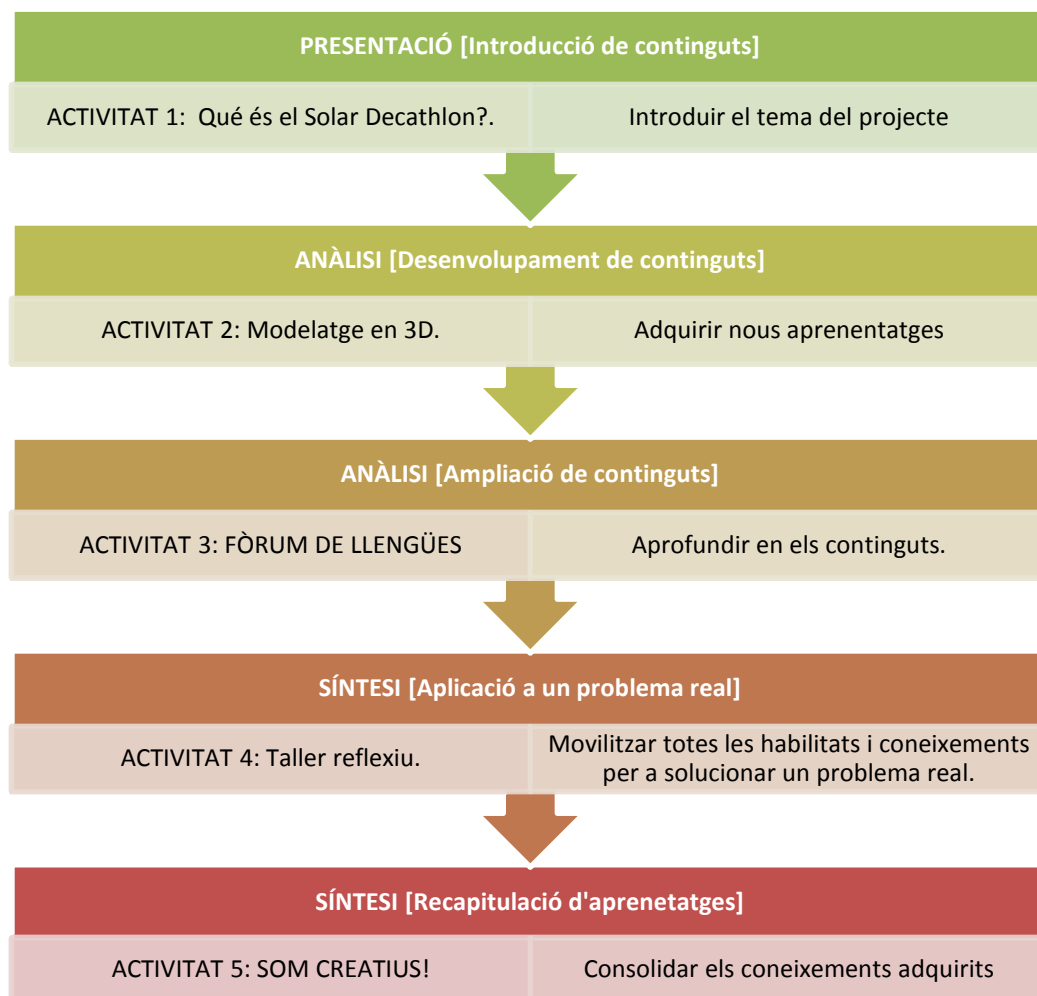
PRESENTACIÓ [Introducció de continguts]

ACTIVITAT 1: Qué és el Solar Decathlon?.

Introduir el tema del projecte

ANÀLISI [Desenvolupament de continguts]

ACTIVITAT 2: Modelatge en 3D.

Adquirir nous aprenentatges

ANÀLISI [Ampliació de continguts]

ACTIVITAT 3: FÒRUM DE LLENGÜES

Aprofundir en els continguts.

SÍNTESI [Aplicació a un problema real]

ACTIVITAT 4: Taller reflexiu.

Movilitzar totes les habilitats i coneixements per a solucionar un problema real.

SÍNTESI [Recapitulació d'aprenetatges]

ACTIVITAT 5: SOM CREATIUS!

Consolidar els coneixements adquirits